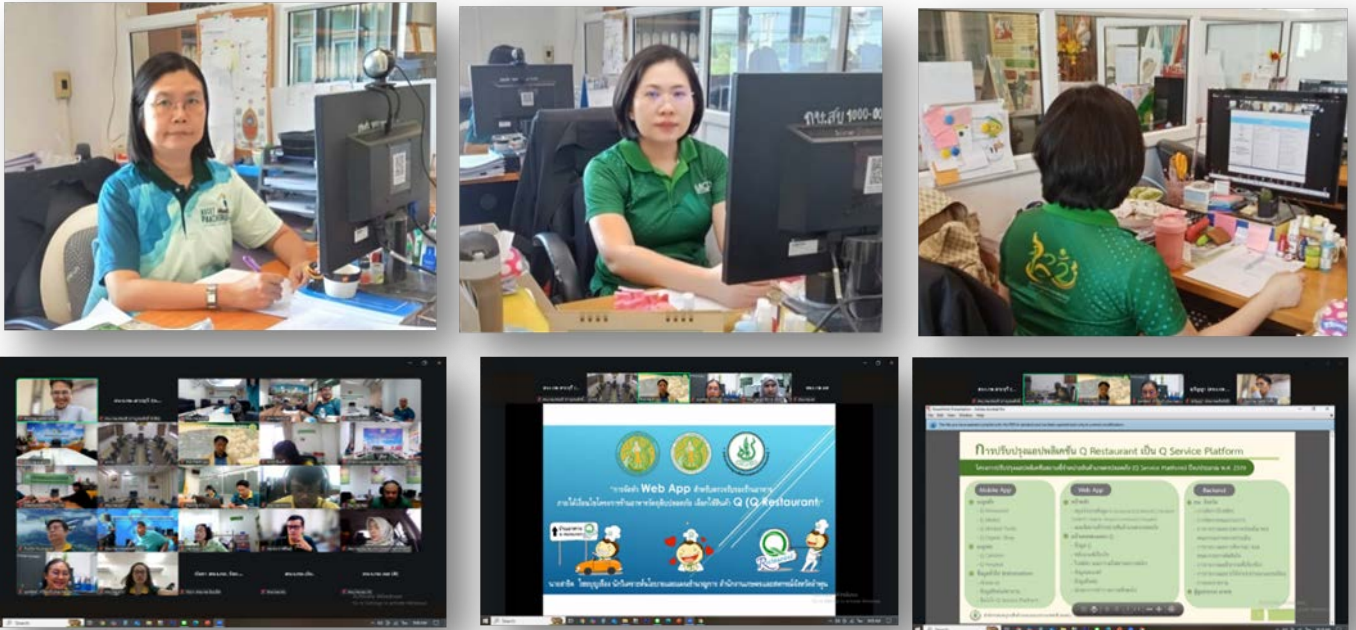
กษ.สย 1000-0

"การนำเข้า Web App สำหรับตรวจรับรองร้านอาหาร ภายใต้โครงการอาหารปลอดภัย เลือกใช้สินค้า Q (Q Restaurant)"

Q Restaurant

การปรับปรุงแอปพลิเคชัน Q Restaurant เป็น Q Service Platform

Mobile App

Web App

Backend